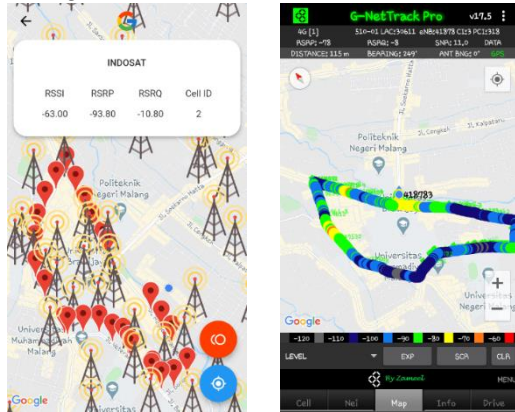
INDOSAT

| RSSI | RSRP | RSRQ | Cell ID |
|---|---|---|---|
| -63.00 | -93.80 | -10.80 | 2 |

Politeknik Negeri Malang

Universitas Muhammadiyah Malang

Google

Universitas

G-NetTrack Pro v17.5

4G [1] 510-01 LAC:59611 eNB:41878 CI:95 PCI:318

RSRP: -78 RSRQ: -8 SNR: 11.0 DATA

DISTANCE: 115 m BEARING: 249° ANT BNG: 0° GPS

Politeknik Negeri Malang

418783

Universitas

Universitas

Google

-120 -110 -100 -90 -80 -70 -60

LEVEL EXP SCA CLR

By Zaamel

MENU

Cell Nei Map Info Drive